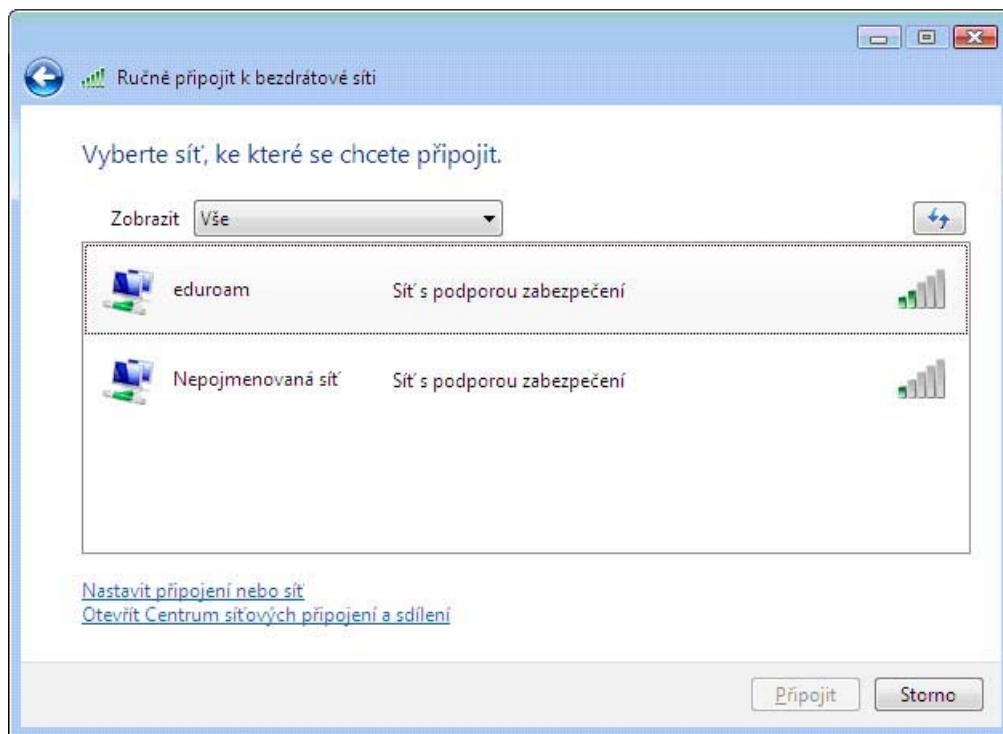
Ručně připojit k bezdrátové síti

Vyberte síť, ke které se chcete připojit.

Zobrazit Vše

eduroam Síť s podporou zabezpečení

Nepojmenovaná síť Síť s podporou zabezpečení

Nastavit připojení nebo síť
Otevřít Centrum síťových připojení a sdílení

Připojit Storno